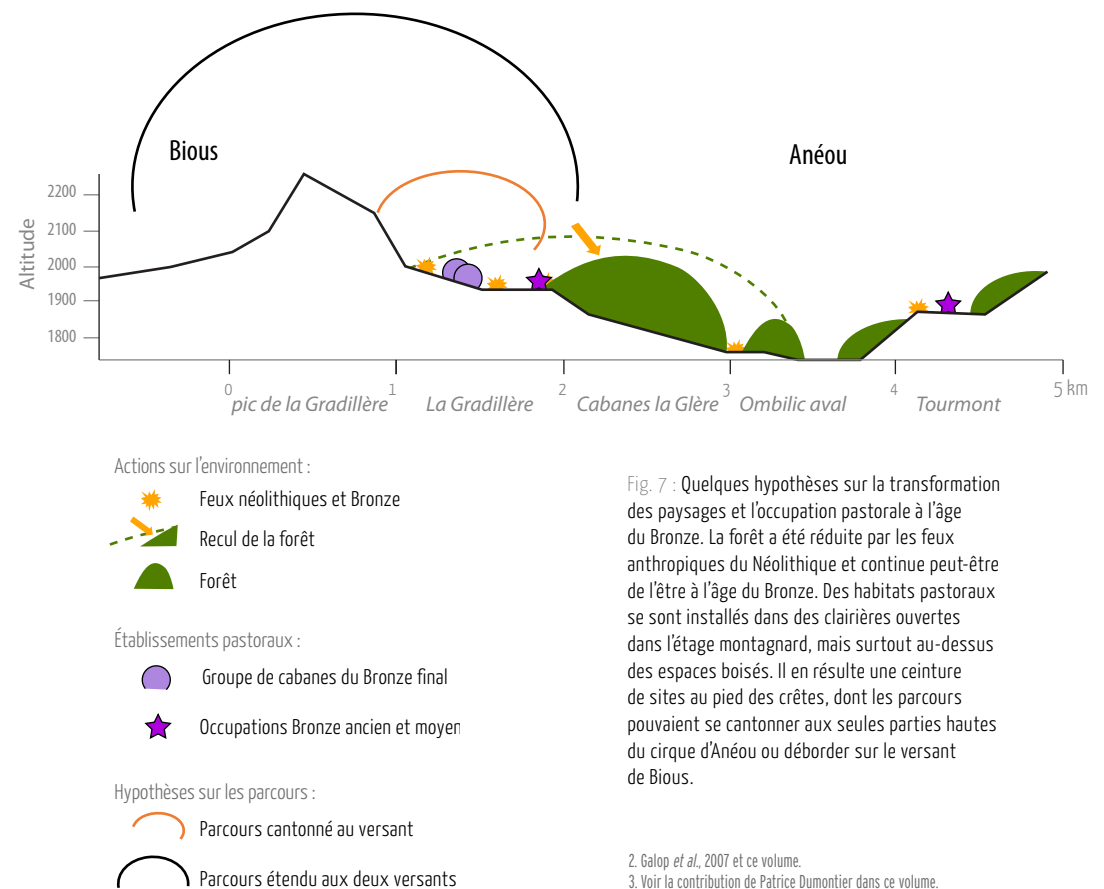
Bious

Anéou

2200
2100
2000
1900
1800
Altitude

0
1
2
3
4
5 km

pic de la Gradillère
La Gradillère
Cabanes la Glère
Ombilic aval
Tourmont

Actions sur l'environnement :

Feux néolithiques et Bronze

Recul de la forêt

Forêt

Établissements pastoraux :

Groupe de cabanes du Bronze final

Occupations Bronze ancien et moyen

Hypothèses sur les parcours :

Parcours cantonné au versant

Parcours étendu aux deux versants

Fig. 7 : Quelques hypothèses sur la transformation des paysages et l'occupation pastorale à l'âge du Bronze. La forêt a été réduite par les feux anthropiques du Néolithique et continue peut-être de l'être à l'âge du Bronze. Des habitats pastoraux se sont installés dans des clairières ouvertes dans l'étage montagnard, mais surtout au-dessus des espaces boisés. Il en résulte une ceinture de sites au pied des crêtes, dont les parcours pouvaient se cantonner aux seules parties hautes du cirque d'Anéou ou déborder sur le versant de Bious.

2. Galop *et al.*, 2007 et ce volume.
3. Voir la contribution de Patrice Dumontier dans ce volume.